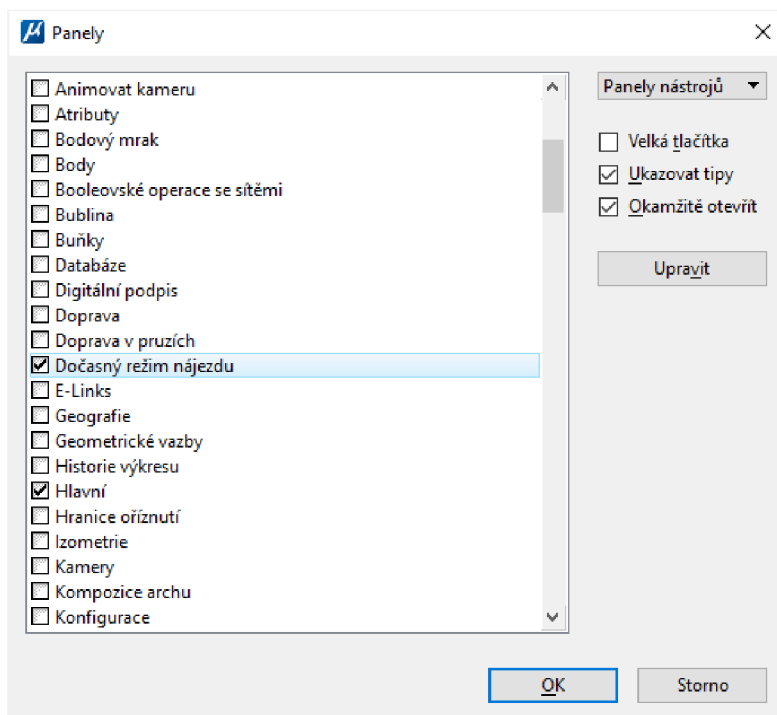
Panely

Animovat kameru
Atributy
Bodový mrak
Body
Booleovské operace se sítěmi
Bublina
Buňky
Databáze
Digitální podpis
Doprava
Doprava v pruzích
Dočasný režim nájezdu
E-Links
Geografie
Geometrické vazby
Historie výkresu
Hlavní
Hranice oříznutí
Izometrie
Kamery
Kompozice archu
Konfigurace

Panely nástrojů

Velká tlačítka
Ukazovat tipy
Okamžitě otevřít

Upravit

OK
Storno